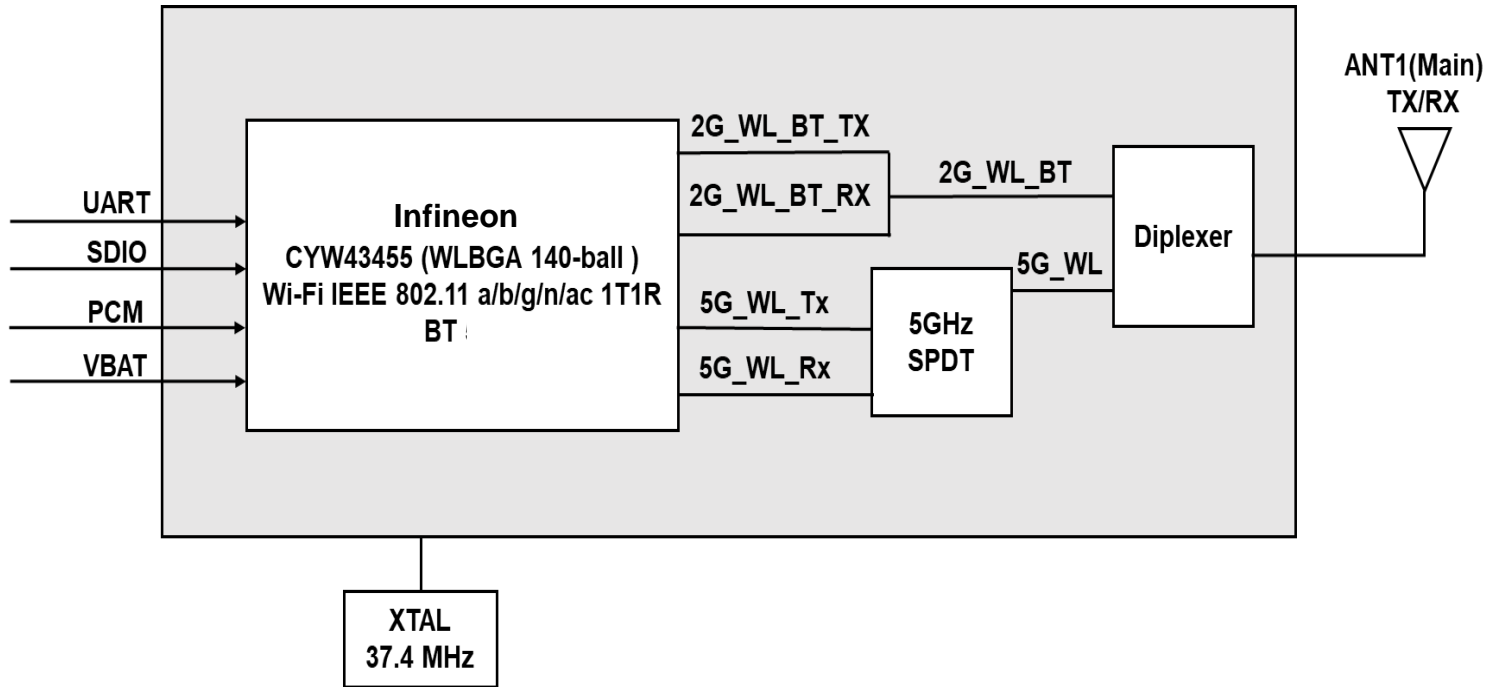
ANT1(Main)
TX/RX

UART
SDIO
PCM
VBAT

Infineon
CYW43455 (WLBGA 140-ball )
Wi-Fi IEEE 802.11 a/b/g/n/ac 1T1R
BT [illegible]

2G_WL_BT_TX
2G_WL_BT_RX
2G_WL_BT
5G_WL_Tx
5G_WL_Rx
5G_WL

5GHz
SPDT

Diplexer

XTAL
37.4 MHz